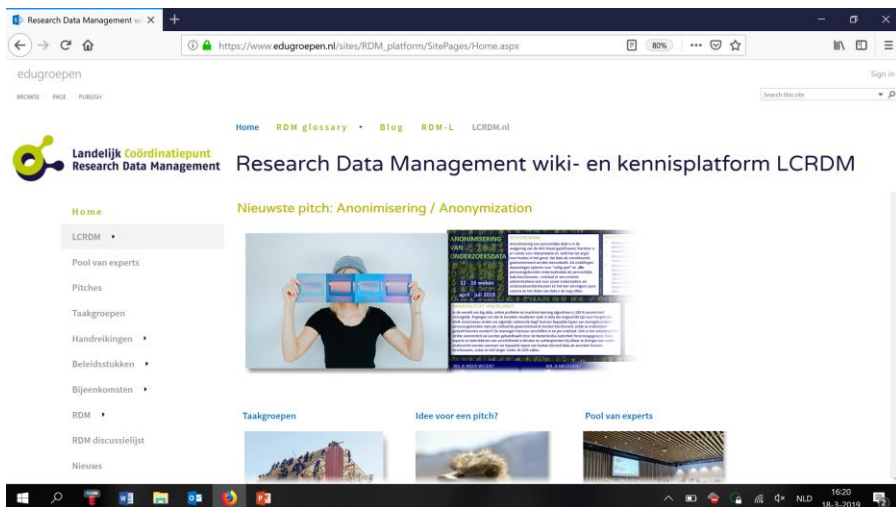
Research Data Management w ×

https://www.edugroepen.nl/sites/RDM_platform/SitePages/Home.aspx

80%

edugroepen

Sign in

BROWSE PAGE PUBLISH

Search this site

Landelijk Coördinatiepunt Research Data Management

Home RDM glossary Blog RDM-L LCRDM.nl

Research Data Management wiki- en kennisplatform LCRDM

Home

LCRDM

Pool van experts

Pitches

Taakgroepen

Handreikingen

Beleidsstukken

Bijeenkomsten

RDM

RDM discussielijst

Nieuws

Nieuwste pitch: Anonimisering / Anonymization

ANONIMISERING VAN ONDERZOEKSDATA

12 - 16 weken

april - juli 2019

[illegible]

Taakgroepen

Idee voor een pitch?

Pool van experts

NLD

16:20

18-3-2019